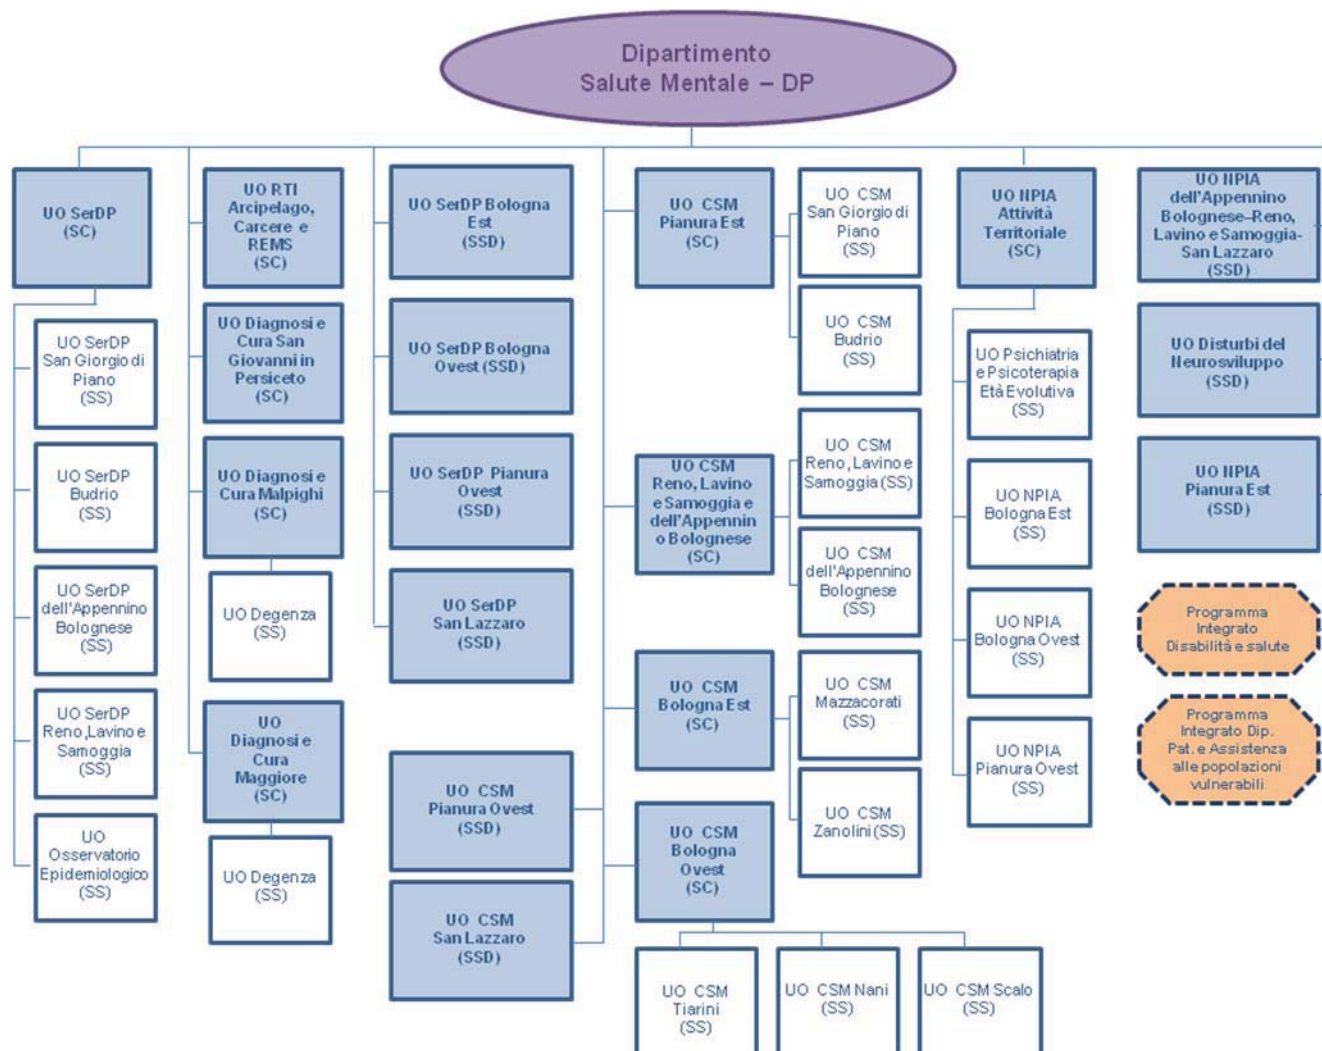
Dipartimento
Salute Mentale – DP

UO SerDP
(SC)

UO SerDP San Giorgio di Piano
(SS)

UO SerDP Budrio
(SS)

UO SerDP dell'Appennino Bolognese
(SS)

UO SerDP Reno, Lavino e Samoggia
(SS)

UO Osservatorio Epidemiologico
(SS)

UO RTI Arcipelago, Carcere e REMS
(SC)

UO Diagnosi e Cura San Giovanni in Persiceto
(SC)

UO Diagnosi e Cura Malpighi
(SC)

UO Degenza
(SS)

UO Diagnosi e Cura Maggiore
(SC)

UO Degenza
(SS)

UO SerDP Bologna Est
(SSD)

UO SerDP Bologna Ovest (SSD)

UO SerDP Pianura Ovest
(SSD)

UO SerDP San Lazzaro
(SSD)

UO CSM Pianura Ovest
(SSD)

UO CSM San Lazzaro
(SSD)

UO CSM Pianura Est
(SC)

UO CSM San Giorgio di Piano
(SS)

UO CSM Budrio
(SS)

UO CSM Reno, Lavino e Samoggia e dell'Appennino Bolognese
(SC)

UO CSM Reno, Lavino e Samoggia (SS)

UO CSM dell'Appennino Bolognese
(SS)

UO CSM Bologna Est
(SC)

UO CSM Mazzacorati
(SS)

UO CSM Zanolini (SS)

UO CSM Bologna Ovest
(SC)

UO CSM Tiarini
(SS)

UO CSM Nani
(SS)

UO CSM Scalo
(SS)

UO NPIA Attività Territoriale
(SC)

UO Psichiatria e Psicoterapia Età Evolutiva
(SS)

UO NPIA Bologna Est
(SS)

UO NPIA Bologna Ovest
(SS)

UO NPIA Pianura Ovest
(SS)

UO NPIA dell'Appennino Bolognese–Reno, Lavino e Samoggia-San Lazzaro
(SSD)

UO Disturbi del Neurosviluppo
(SSD)

UO NPIA Pianura Est
(SSD)

Programma Integrato Disabilità e salute

Programma Integrato Dip. Pat. e Assistenza alle popolazioni vulnerabili